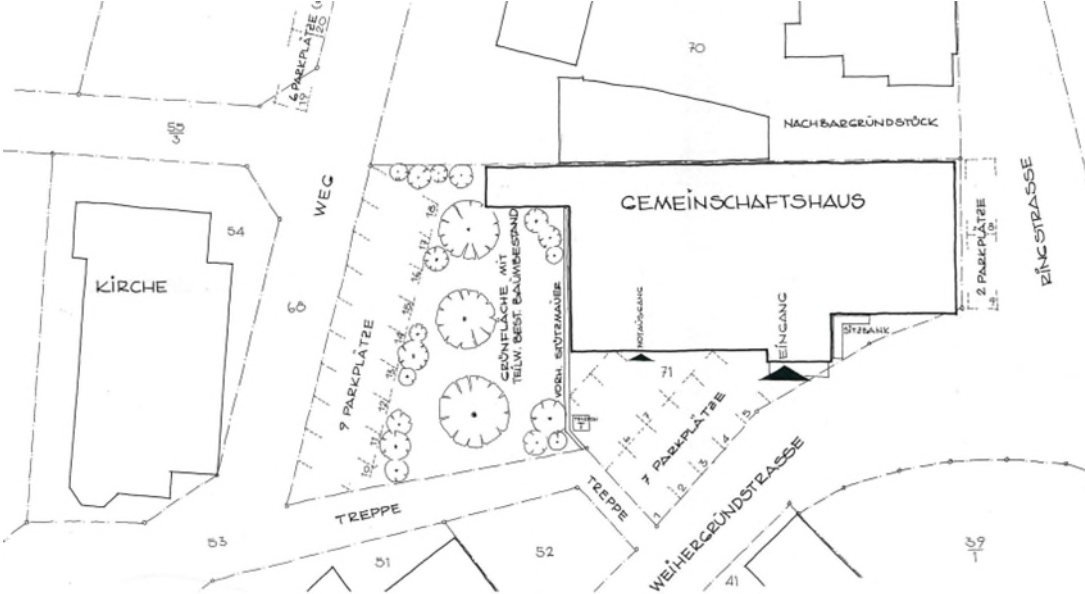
6 PARKPLÄTZE
19
20
70
55
3
NACHBARGRÜNDSTÜCK
WEG
GEMEINSCHAFTSHAUS
RINGSTRASSE
54
KIRCHE
68
GRÜNFLÄCHE MIT TEILW. BEST. BAUMBESTAND
VORH. STÜTZMAUER
2 PARKPLÄTZE
9 PARKPLÄTZE
NOTAUSGANG
EINGANG
SITZBANK
71
7 PARKPLÄTZE
1
2
3
4
5
WEIHERGRÜNDSTRASSE
TREPPE
TREPPE
53
51
52
41
39
1